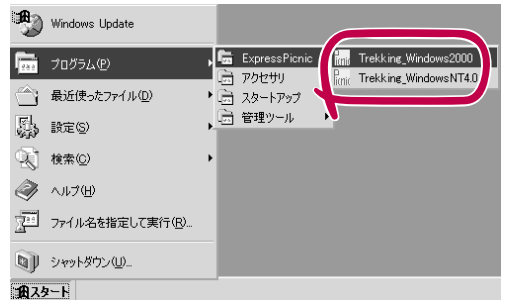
Windows Update

プログラム(P)

最近使ったファイル(D)

設定(S)

検索(C)

ヘルプ(H)

ファイル名を指定して実行(R)...

シャットダウン(U)...

スタート

ExpressPicnic

アクセサリ

スタートアップ

管理ツール

Trekking_Windows2000

Trekking_WindowsNT4.0